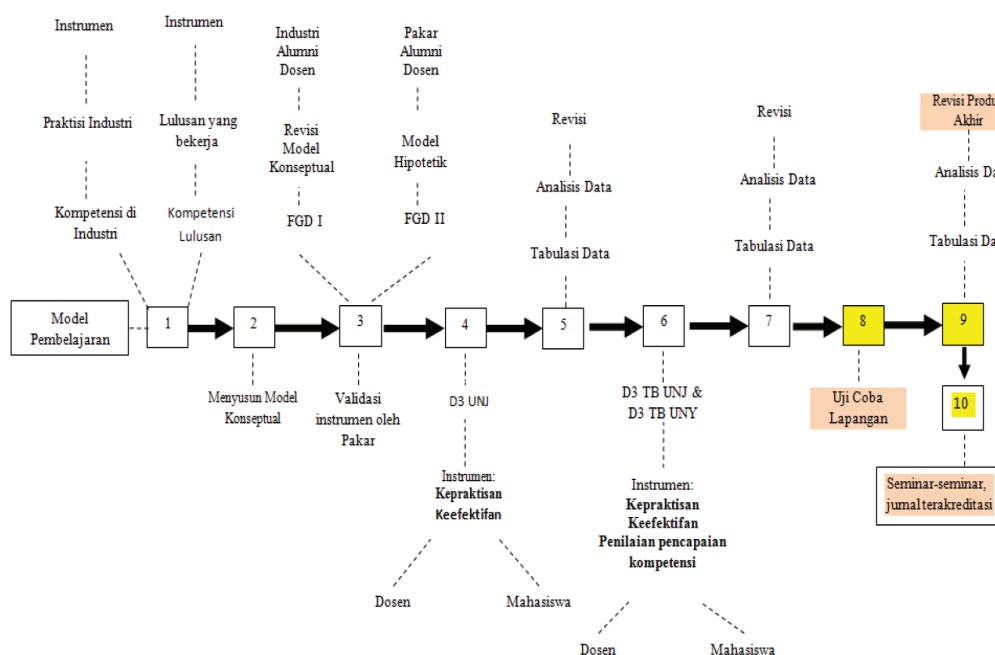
Instrumen

Praktisi Industri

Kompetensi di Industri

Instrumen

Lulusan yang bekerja

Kompetensi Lulusan

Industri Alumni Dosen

Revisi Model Konseptual

FGD I

Pakar Alumni Dosen

Model Hipotetik

FGD II

Revisi

Analisis Data

Tabulasi Data

Revisi

Analisis Data

Tabulasi Data

Revisi Produ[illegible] Akhir

Analisis Da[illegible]

Tabulasi Da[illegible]

Model Pembelajaran

1

2

3

4

5

6

7

8

9

10

Menyusun Model Konseptual

Validasi instrumen oleh Pakar

D3 UNJ

Instrumen:
Kepraktisan
Keefektifan

Dosen

Mahasiswa

D3 TB UNJ & D3 TB UNY

Instrumen:
Kepraktisan
Keefektifan
Penilaian pencapaian kompetensi

Dosen

Mahasiswa

Uji Coba Lapangan

Seminar-seminar, jurnal terakreditasi